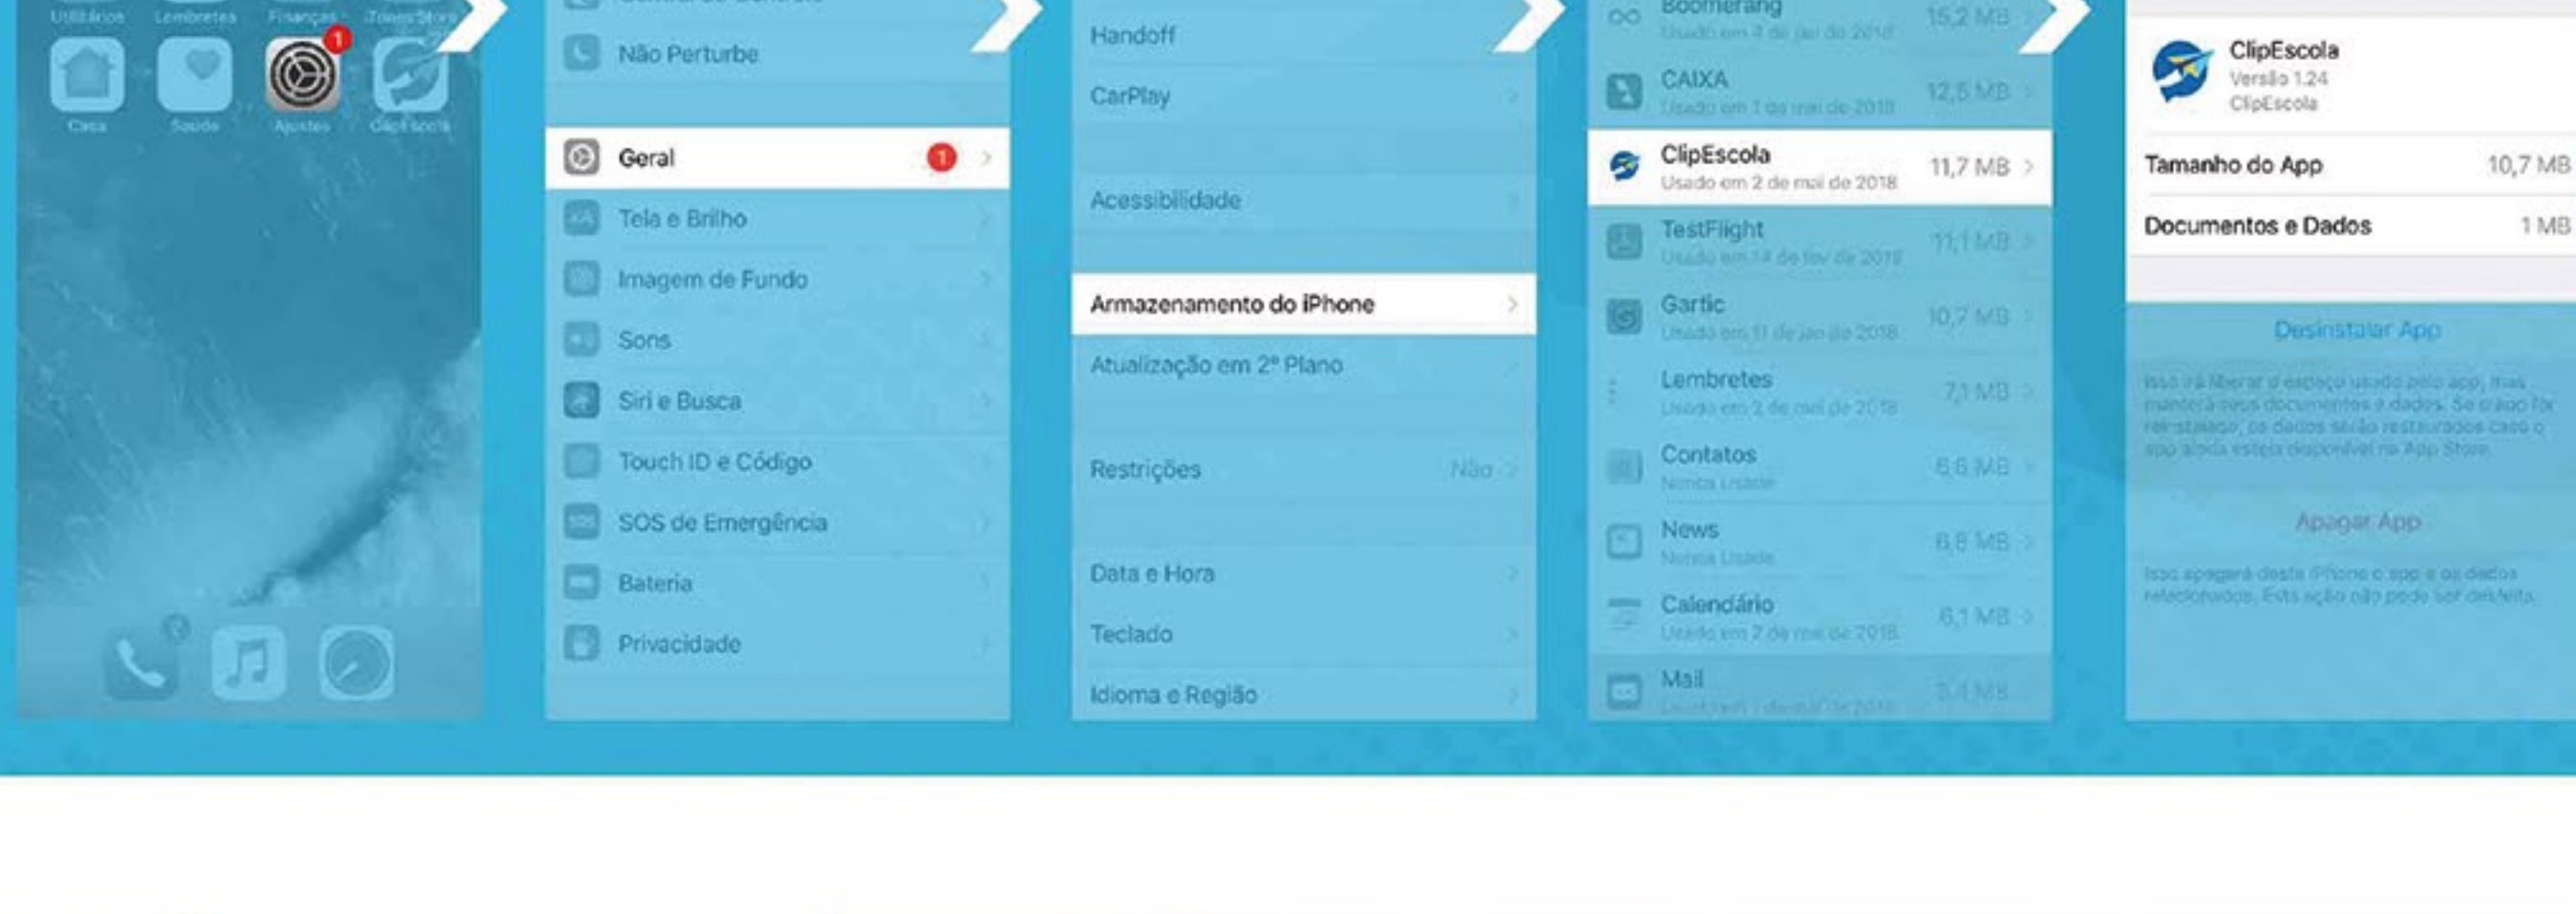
Utilitários Lembretes Finanças iTunes Store
1
Casa Saúde Ajustes ClipEscola

Não Perturbe

Geral 1
Tela e Brilho
Imagem de Fundo
Sons
Siri e Busca
Touch ID e Código
SOS de Emergência
Bateria
Privacidade

Handoff
CarPlay

Acessibilidade

Armazenamento do iPhone
Atualização em 2º Plano

Restrições Não

Data e Hora
Teclado
Idioma e Região

Boomerang
Usado em 4 de jan de 2018 15,2 MB
CAIXA
Usado em 1 de mai de 2018 12,5 MB
ClipEscola
Usado em 2 de mai de 2018 11,7 MB
TestFlight
Usado em 14 de fev de 2018 11,1 MB
Gartic
Usado em 11 de jan de 2018 10,7 MB
Lembretes
Usado em 2 de mai de 2018 7,1 MB
Contatos
Nunca Usado 6,6 MB
News
Nunca Usado 6,6 MB
Calendário
Usado em 2 de mai de 2018 6,1 MB
Mail
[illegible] 5,4 MB

ClipEscola
Versão 1.24
ClipEscola
Tamanho do App 10,7 MB
Documentos e Dados 1 MB

Desinstalar App
Isso irá liberar o espaço usado pelo app, mas manterá seus documentos e dados. Se o app for reinstalado, os dados serão restaurados caso o app ainda esteja disponível na App Store.

Apagar App
Isso apagará deste iPhone o app e os dados relacionados. Esta ação não pode ser desfeita.